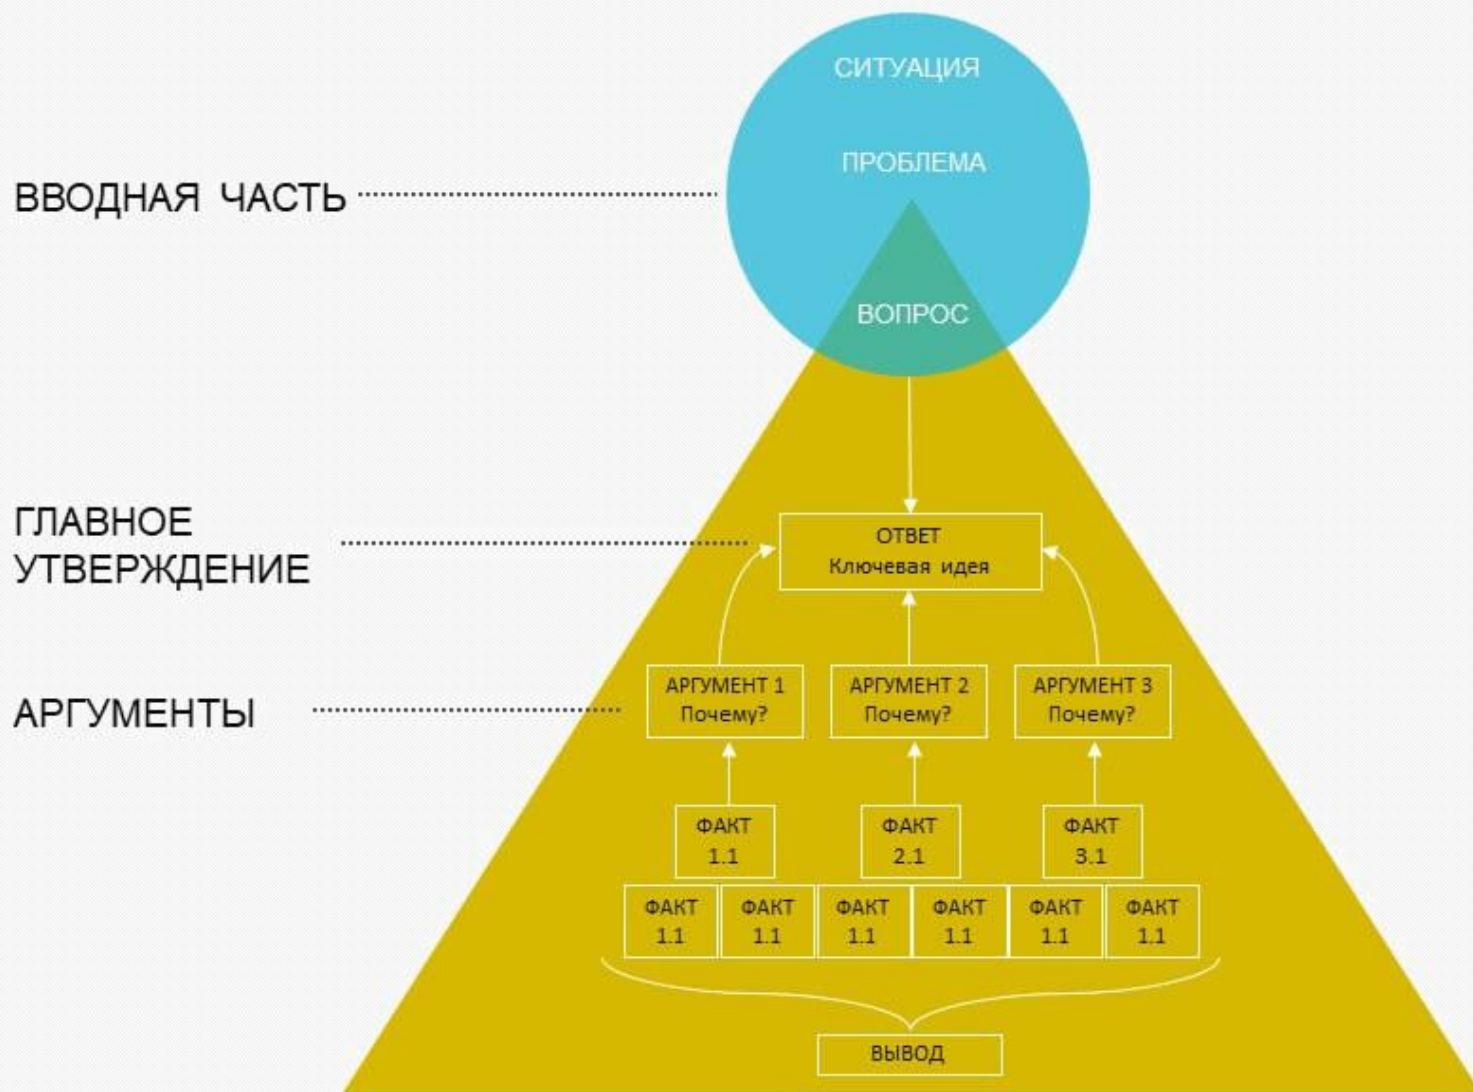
СИТУАЦИЯ

ПРОБЛЕМА

ВВОДНАЯ ЧАСТЬ

ВОПРОС

ГЛАВНОЕ УТВЕРЖДЕНИЕ

ОТВЕТ
Ключевая идея

АРГУМЕНТЫ

АРГУМЕНТ 1
Почему?

АРГУМЕНТ 2
Почему?

АРГУМЕНТ 3
Почему?

ФАКТ
1.1

ФАКТ
2.1

ФАКТ
3.1

ФАКТ
1.1

ФАКТ
1.1

ФАКТ
1.1

ФАКТ
1.1

ФАКТ
1.1

ФАКТ
1.1

ВЫВОД